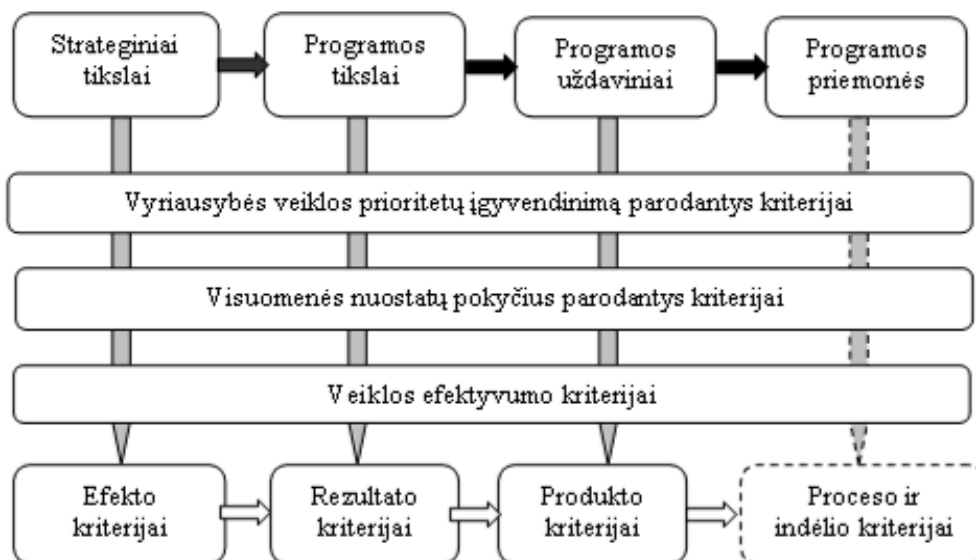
Strateginiai tikslai

Programos tikslai

Programos uždaviniai

Programos priemonės

Vyriausybės veiklos prioritetų įgyvendinimą parodantys kriterijai

Visuomenės nuostatų pokyčius parodantys kriterijai

Veiklos efektyvumo kriterijai

Efekto kriterijai

Rezultato kriterijai

Produkto kriterijai

Proceso ir indėlio kriterijai